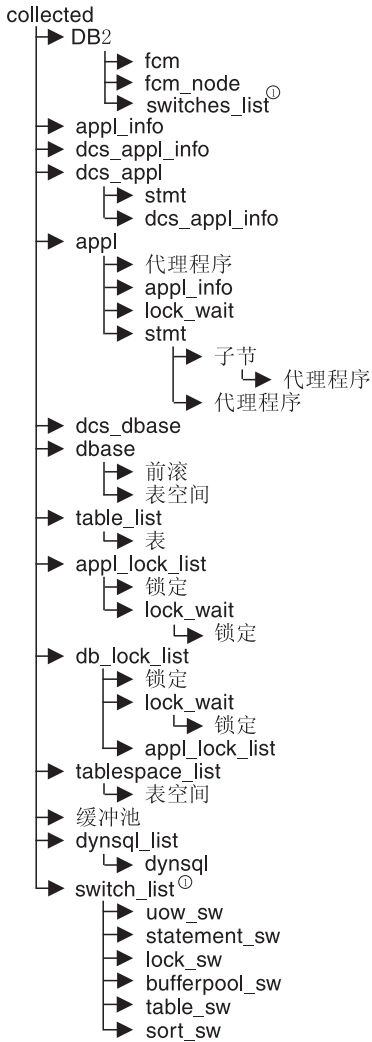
collected
DB2
fcm
fcm_node
switches_list ①
appl_info
dcs_appl_info
dcs_appl
stmt
dcs_appl_info
appl
代理程序
appl_info
lock_wait
stmt
子节
代理程序
代理程序
dcs_dbase
dbase
前滚
表空间
table_list
表
appl_lock_list
锁定
lock_wait
锁定
db_lock_list
锁定
lock_wait
锁定
appl_lock_list
tablespace_list
表空间
缓冲池
dynsql_list
dynsql
switch_list ①
uow_sw
statement_sw
lock_sw
bufferpool_sw
table_sw
sort_sw